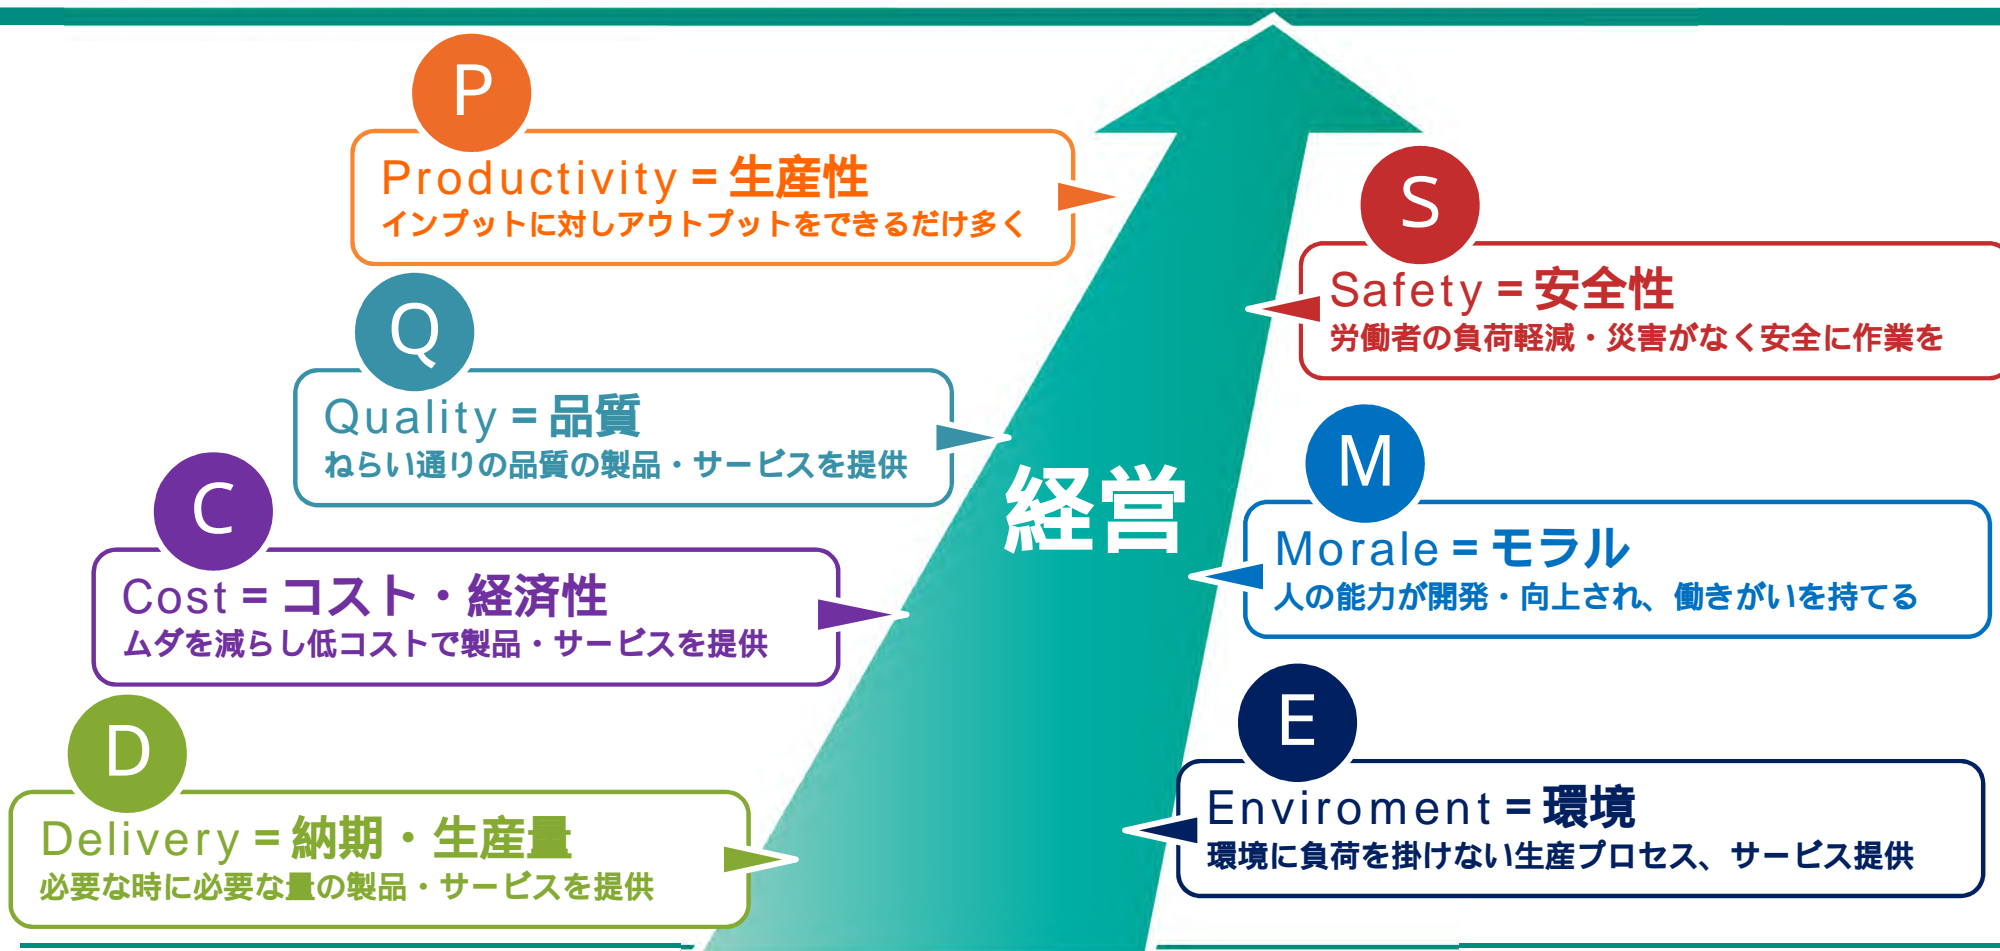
P
Productivity = 生産性
インプットに対しアウトプットをできるだけ多く

S
Safety = 安全性
労働者の負荷軽減・災害がなく安全に作業を

Q
Quality = 品質
ねらい通りの品質の製品・サービスを提供

経営

M
Morale = モラル
人の能力が開発・向上され、働きがいを持てる

C
Cost = コスト・経済性
ムダを減らし低コストで製品・サービスを提供

E
Enviroment = 環境
環境に負荷を掛けない生産プロセス、サービス提供

D
Delivery = 納期・生産量
必要な時に必要な量の製品・サービスを提供